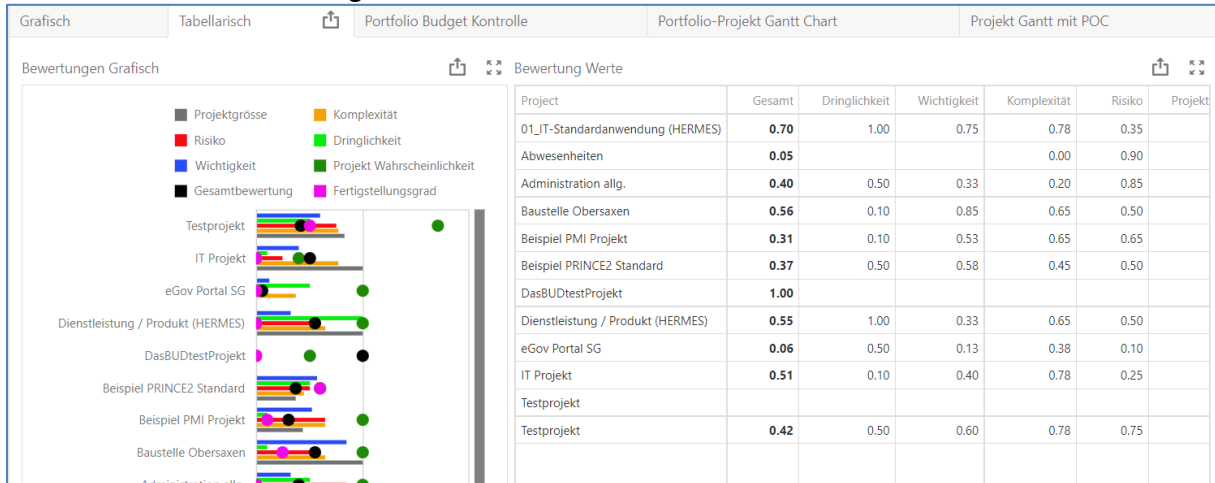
Grafisch | Tabellarisch | Portfolio Budget Kontrolle | Portfolio-Projekt Gantt Chart | Projekt Gantt mit POC

Bewertungen Grafisch

Projektgrösse
Komplexität
Risiko
Dringlichkeit
Wichtigkeit
Projekt Wahrscheinlichkeit
Gesamtbewertung
Fertigstellungsgrad

Testprojekt
IT Projekt
eGov Portal SG
Dienstleistung / Produkt (HERMES)
DasBUDtestProjekt
Beispiel PRINCE2 Standard
Beispiel PMI Projekt
Baustelle Obersaxen
Administration allg.

Bewertung Werte

| Project | Gesamt | Dringlichkeit | Wichtigkeit | Komplexität | Risiko | Projekt |
|---|---|---|---|---|---|---|
| 01_IT-Standardanwendung (HERMES) | 0.70 | 1.00 | 0.75 | 0.78 | 0.35 | |
| Abwesenheiten | 0.05 | | | 0.00 | 0.90 | |
| Administration allg. | 0.40 | 0.50 | 0.33 | 0.20 | 0.85 | |
| Baustelle Obersaxen | 0.56 | 0.10 | 0.85 | 0.65 | 0.50 | |
| Beispiel PMI Projekt | 0.31 | 0.10 | 0.53 | 0.65 | 0.65 | |
| Beispiel PRINCE2 Standard | 0.37 | 0.50 | 0.58 | 0.45 | 0.50 | |
| DasBUDtestProjekt | 1.00 | | | | | |
| Dienstleistung / Produkt (HERMES) | 0.55 | 1.00 | 0.33 | 0.65 | 0.50 | |
| eGov Portal SG | 0.06 | 0.50 | 0.13 | 0.38 | 0.10 | |
| IT Projekt | 0.51 | 0.10 | 0.40 | 0.78 | 0.25 | |
| Testprojekt | | | | | | |
| Testprojekt | 0.42 | 0.50 | 0.60 | 0.78 | 0.75 | |